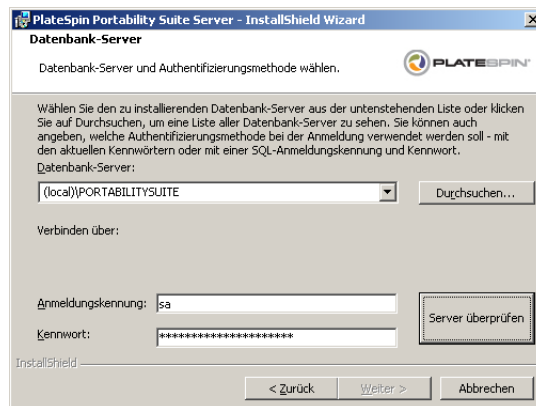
PlateSpin Portability Suite Server - InstallShield Wizard

Datenbank-Server

Datenbank-Server und Authentifizierungsmethode wählen.

PLATESPIN

Wählen Sie den zu installierenden Datenbank-Server aus der untenstehenden Liste oder klicken Sie auf Durchsuchen, um eine Liste aller Datenbank-Server zu sehen. Sie können auch angeben, welche Authentifizierungsmethode bei der Anmeldung verwendet werden soll - mit den aktuellen Kennwörtern oder mit einer SQL-Anmeldungskennung und Kennwort.

Datenbank-Server:

(local)\PORTABILITYSUITE

Durchsuchen...

Verbinden über:

Anmeldungskennung: sa

Kennwort: ********************

Server überprüfen

InstallShield

< Zurück

Weiter >

Abbrechen